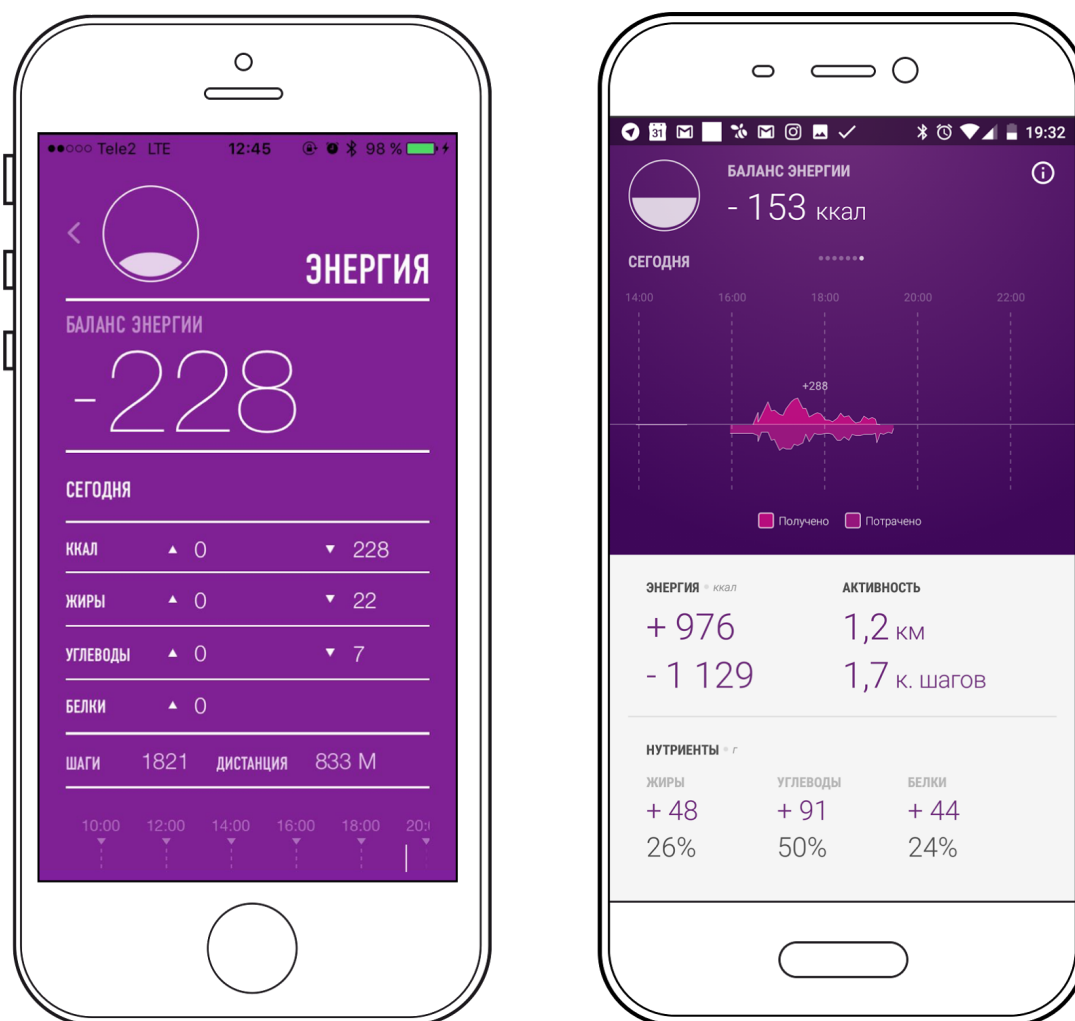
●●○○○ Tele2 LTE 12:45 98 %

<

ЭНЕРГИЯ

БАЛАНС ЭНЕРГИИ

-228

СЕГОДНЯ

| ККАЛ | ▲ 0 | ▼ 228 |
|---|---|---|
| ЖИРЫ | ▲ 0 | ▼ 22 |
| УГЛЕВОДЫ | ▲ 0 | ▼ 7 |
| БЕЛКИ | ▲ 0 | |

ШАГИ 1821 ДИСТАНЦИЯ 833 М

10:00 12:00 14:00 16:00 18:00 20:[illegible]

19:32

БАЛАНС ЭНЕРГИИ

- 153 ккал

СЕГОДНЯ

14:00 16:00 18:00 20:00 22:00

+288

Получено Потрачено

ЭНЕРГИЯ • ккал

+ 976

- 1 129

АКТИВНОСТЬ

1,2 км

1,7 к. шагов

НУТРИЕНТЫ • г

| ЖИРЫ | УГЛЕВОДЫ | БЕЛКИ |
|---|---|---|
| + 48 | + 91 | + 44 |
| 26% | 50% | 24% |